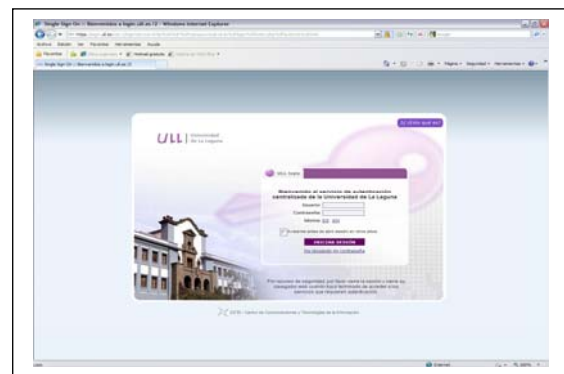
Single Sign On :: Bienvenidos a login.ull.es ::2 - Windows Internet Explorer

Archivo Edición Ver Favoritos Herramientas Ayuda

Favoritos

Single Sign On :: Bienvenidos a login.ull.es ::2

Página Seguridad Herramientas

ULL | Universidad de La Laguna

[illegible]

ULL Inside

Bienvenido al servicio de autenticación centralizada de la Universidad de La Laguna

Usuario:

Contraseña:

Idioma: ES EN

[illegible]

INICIAR SESIÓN

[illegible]

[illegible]

STIC Centro de Conocimientos y Tecnologías de la Información

Internet

100%